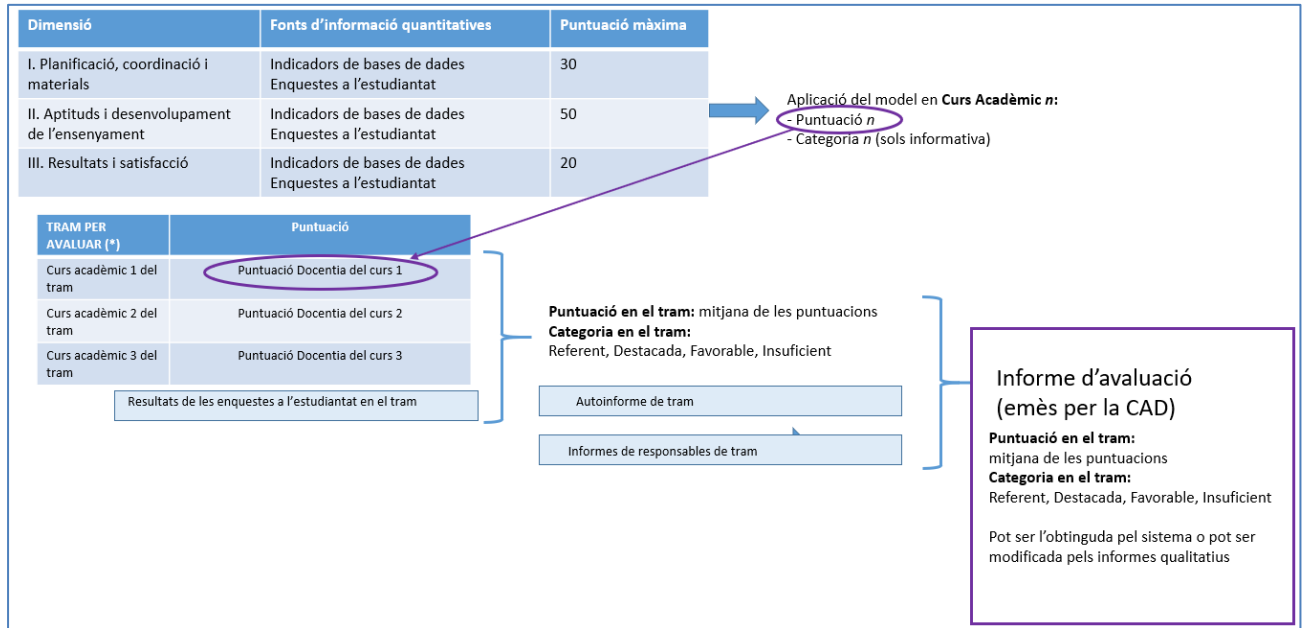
| Dimensió | Fonts d'informació quantitatives | Puntuació màxima |
|---|---|---|
| I. Planificació, coordinació i materials | Indicadors de bases de dades Enquestes a l'estudiantat | 30 |
| II. Aptituds i desenvolupament de l'ensenyament | Indicadors de bases de dades Enquestes a l'estudiantat | 50 |
| III. Resultats i satisfacció | Indicadors de bases de dades Enquestes a l'estudiantat | 20 |

Aplicació del model en **Curs Acadèmic *n*:**
- Puntuació *n*
- Categoria *n* (sols informativa)

| TRAM PER AVALUAR (*) | Puntuació |
|---|---|
| Curs acadèmic 1 del tram | Puntuació Docentia del curs 1 |
| Curs acadèmic 2 del tram | Puntuació Docentia del curs 2 |
| Curs acadèmic 3 del tram | Puntuació Docentia del curs 3 |

Resultats de les enquestes a l'estudiantat en el tram

**Puntuació en el tram:** mitjana de les puntuacions
**Categoria en el tram:**
Referent, Destacada, Favorable, Insuficient

Autoinforme de tram

Informes de responsables de tram

Informe d'avaluació
(emès per la CAD)

**Puntuació en el tram:**
mitjana de les puntuacions
**Categoria en el tram:**
Referent, Destacada, Favorable, Insuficient

Pot ser l'obtinguda pel sistema o pot ser modificada pels informes qualitatius